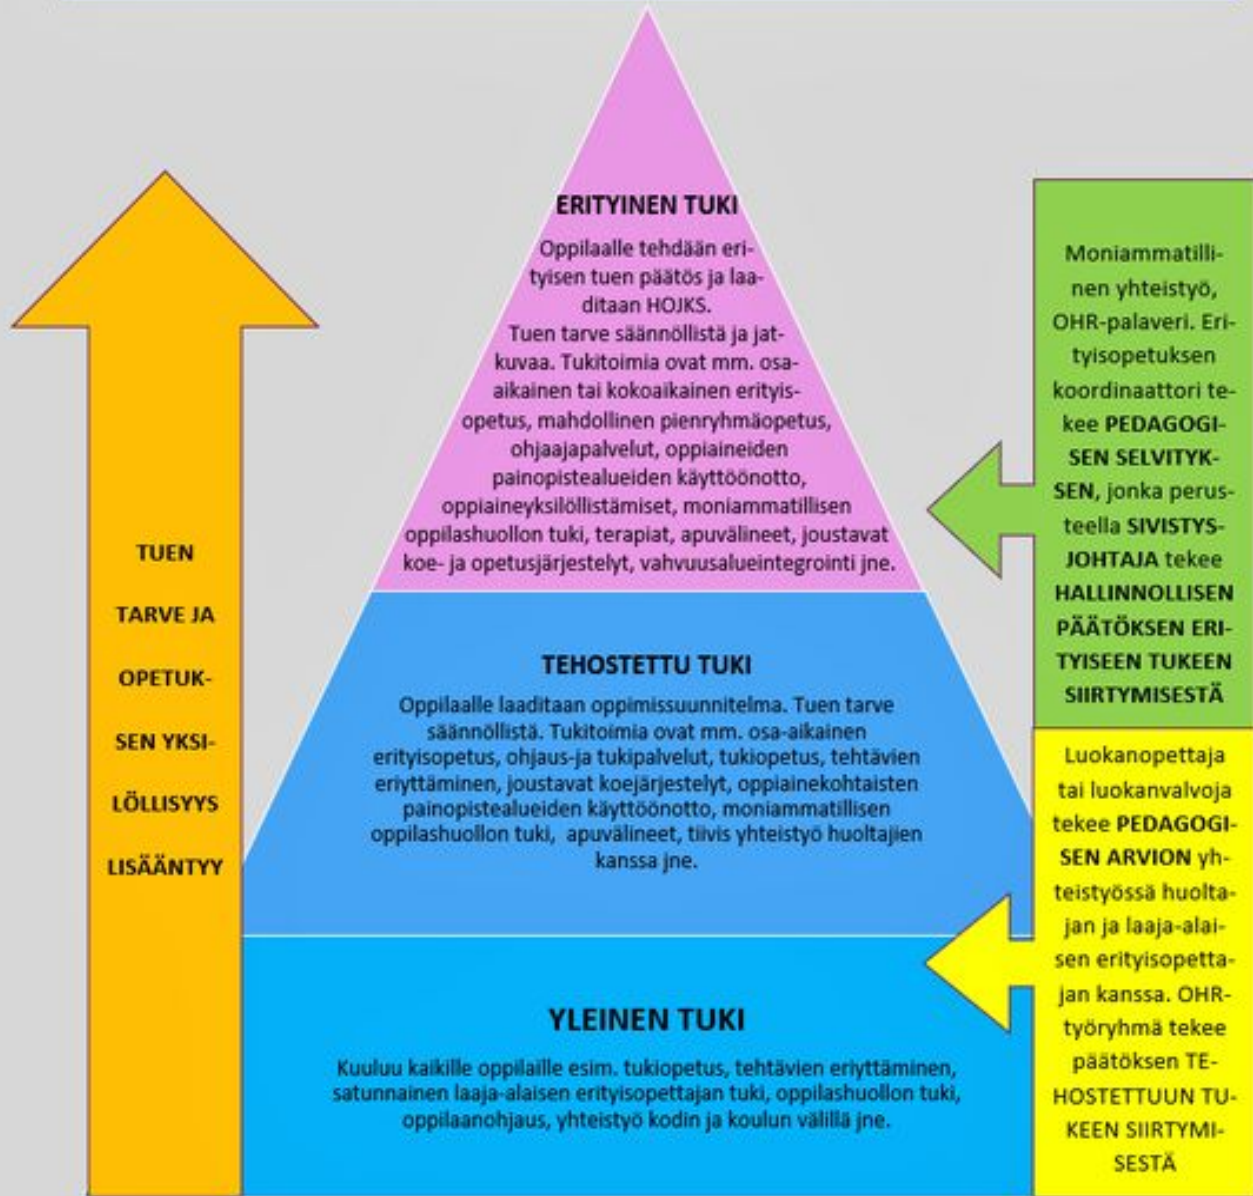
TUEN TARVE JA OPETUKSEN YKSILÖLLISYYS LISÄÄNTYY

ERITYINEN TUKI

Oppilaalle tehdään erityisen tuen päätös ja laaditaan HOJKS.
Tuen tarve säännöllistä ja jatkuvaa. Tukitoimia ovat mm. osa-aikainen tai kokoaikainen erityisopetus, mahdollinen pienryhmäopetus, ohjaajapalvelut, oppiaineiden painopistealueiden käyttöönotto, oppiaineyksilöllistämiset, moniammatillisen oppilashuollon tuki, terapiat, apuvälineet, joustavat koe- ja opetusjärjestelyt, vahvuusalueintegrointi jne.

TEHOSTETTU TUKI

Oppilaalle laaditaan oppimissuunnitelma. Tuen tarve säännöllistä. Tukitoimia ovat mm. osa-aikainen erityisopetus, ohjaus-ja tukipalvelut, tukiopetus, tehtävien eriyttäminen, joustavat koejärjestelyt, oppiainekohtaisten painopistealueiden käyttöönotto, moniammatillisen oppilashuollon tuki, apuvälineet, tiivis yhteistyö huoltajien kanssa jne.

YLEINEN TUKI

Kuuluu kaikille oppilaille esim. tukiopetus, tehtävien eriyttäminen, satunnainen laaja-alaisen erityisopettajan tuki, oppilashuollon tuki, oppilaanohjaus, yhteistyö kodin ja koulun välillä jne.

Moniammatillinen yhteistyö, OHR-palaveri. Erityisopetuksen koordinaattori tekee PEDAGOGISEN SELVITYKSEN, jonka perusteella SIVISTYSJOHTAJA tekee HALLINNOLLISEN PÄÄTÖKSEN ERITYISEEN TUKEEN SIIRTYMISESTÄ

Luokanopettaja tai luokanvalvoja tekee PEDAGOGISEN ARVION yhteistyössä huoltajan ja laaja-alaisen erityisopettajan kanssa. OHR-työryhmä tekee päätöksen TEHOSTETTUUN TUKEEN SIIRTYMISESTÄ